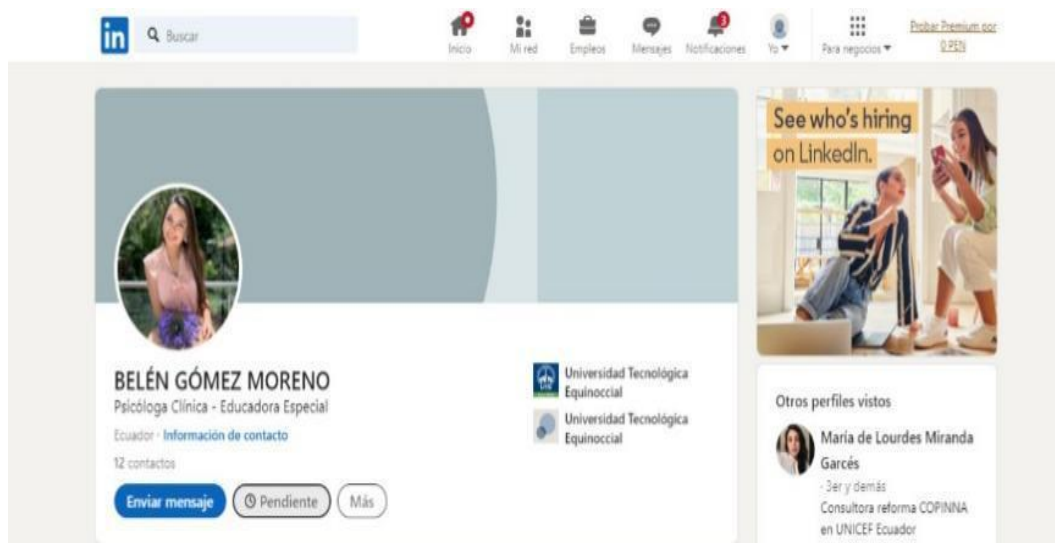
in Buscar

Inicio Mi red Empleos Mensajes 3 Notificaciones Yo Para negocios Probar Premium por 0 PEN

See who's hiring on LinkedIn.

BELÉN GÓMEZ MORENO
Psicóloga Clínica - Educadora Especial
Ecuador · Información de contacto
12 contactos

Enviar mensaje Pendiente Más

Universidad Tecnológica Equinoccial
Universidad Tecnológica Equinoccial

Otros perfiles vistos
María de Lourdes Miranda Garcés
· 3er y demás
Consultora reforma COPINNA en UNICEF Ecuador